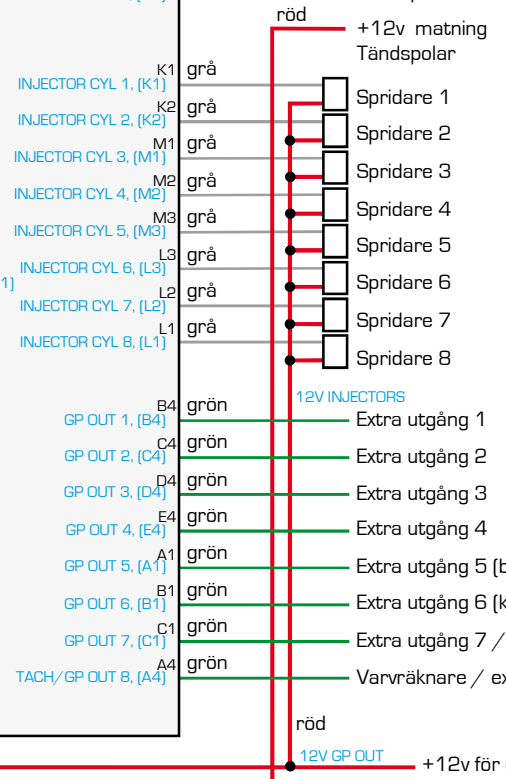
röd
+12v matning Tändspolar

K1 grå
INJECTOR CYL 1, [K1]
K2 grå
INJECTOR CYL 2, [K2]
M1 grå
INJECTOR CYL 3, [M1]
M2 grå
INJECTOR CYL 4, [M2]
M3 grå
INJECTOR CYL 5, [M3]
L3 grå
INJECTOR CYL 6, [L3]
1]
L2 grå
INJECTOR CYL 7, [L2]
L1 grå
INJECTOR CYL 8, [L1]

Spridare 1
Spridare 2
Spridare 3
Spridare 4
Spridare 5
Spridare 6
Spridare 7
Spridare 8

12V INJECTORS

B4 grön
GP OUT 1, [B4]
C4 grön
GP OUT 2, [C4]
D4 grön
GP OUT 3, [D4]
E4 grön
GP OUT 4, [E4]
A1 grön
GP OUT 5, [A1]
B1 grön
GP OUT 6, [B1]
C1 grön
GP OUT 7, [C1]
A4 grön
TACH/GP OUT 8, [A4]

Extra utgång 1
Extra utgång 2
Extra utgång 3
Extra utgång 4
Extra utgång 5 [b
Extra utgång 6 [k
Extra utgång 7 /
Varvräknare / ex

röd
12V GP OUT
+12v för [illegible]